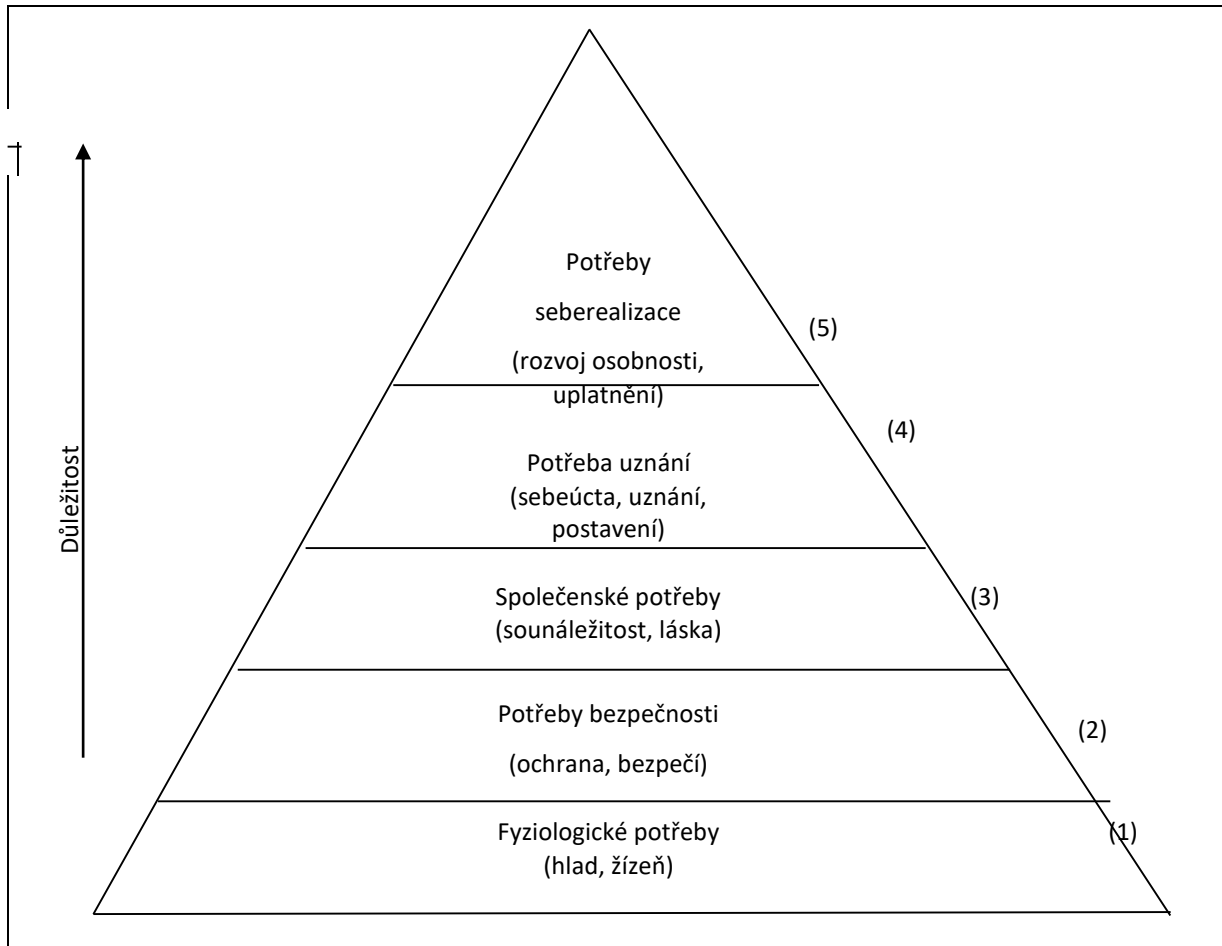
Důležitost

Potřeby seberealizace (rozvoj osobnosti, uplatnění)

(5)

(4)

Potřeba uznání (sebeúcta, uznání, postavení)

Společenské potřeby (sounáležitost, láska)

(3)

Potřeby bezpečnosti

(ochrana, bezpečí)

(2)

Fyziologické potřeby (hlad, žízeň)

(1)